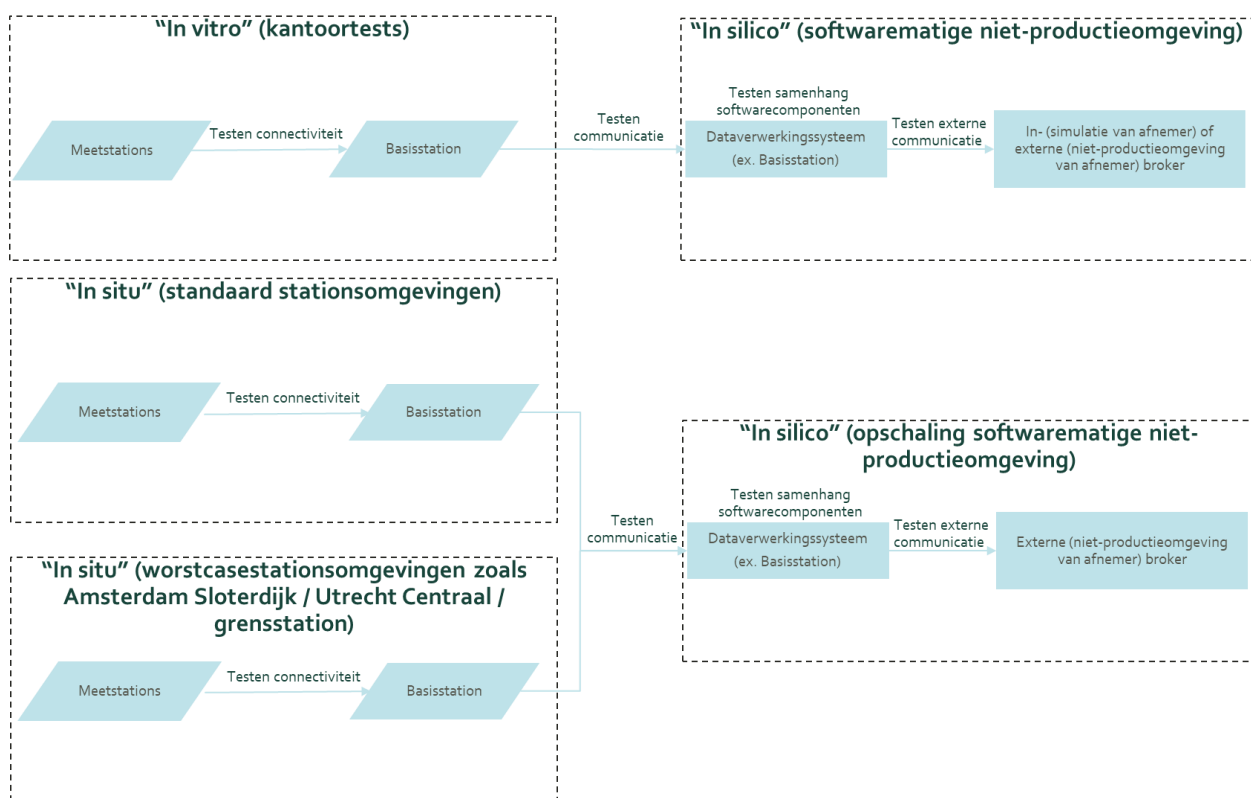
"In vitro" (kantoortests)

Meetstations

Testen connectiviteit

Basisstation

Testen communicatie

"In silico" (softwarematige niet-productieomgeving)

Testen samenhang softwarecomponenten

Dataverwerkingssysteem (ex. Basisstation)

Testen externe communicatie

In- (simulatie van afnemer) of externe (niet-productieomgeving van afnemer) broker

"In situ" (standaard stationsomgevingen)

Meetstations

Testen connectiviteit

Basisstation

"In silico" (opschaling softwarematige niet-productieomgeving)

Testen communicatie

Testen samenhang softwarecomponenten

Dataverwerkingssysteem (ex. Basisstation)

Testen externe communicatie

Externe (niet-productieomgeving van afnemer) broker

"In situ" (worstcasestationsomgevingen zoals Amsterdam Sloterdijk / Utrecht Centraal / grensstation)

Meetstations

Testen connectiviteit

Basisstation